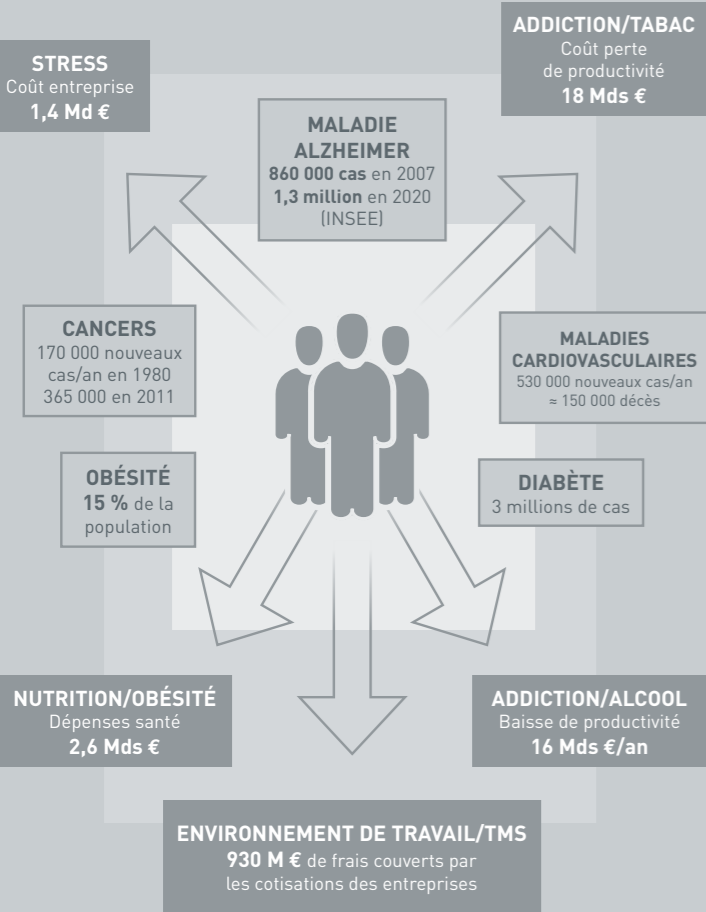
STRESS
Coût entreprise
1,4 Md €

ADDICTION/TABAC
Coût perte de productivité
18 Mds €

MALADIE ALZHEIMER
860 000 cas en 2007
1,3 million en 2020
(INSEE)

CANCERS
170 000 nouveaux cas/an en 1980
365 000 en 2011

MALADIES CARDIOVASCULAIRES
530 000 nouveaux cas/an
≈ 150 000 décès

OBÉSITÉ
15 % de la population

DIABÈTE
3 millions de cas

NUTRITION/OBÉSITÉ
Dépenses santé
2,6 Mds €

ADDICTION/ALCOOL
Baisse de productivité
16 Mds €/an

ENVIRONNEMENT DE TRAVAIL/TMS
930 M € de frais couverts par les cotisations des entreprises